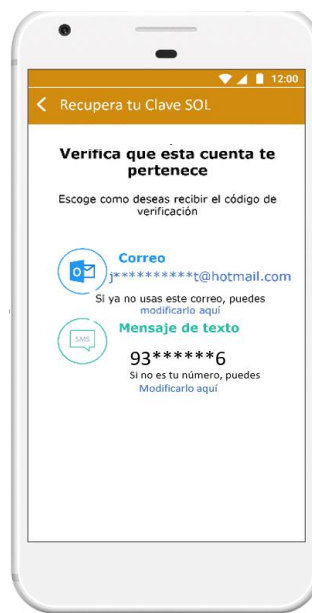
12:00

Recupera tu Clave SOL

Verifica que esta cuenta te pertenece

Escoge como deseas recibir el código de verificación

Correo
j**********t@hotmail.com
Si ya no usas este correo, puedes modificarlo aquí

SMS
Mensaje de texto
93******6
Si no es tu número, puedes Modificarlo aquí